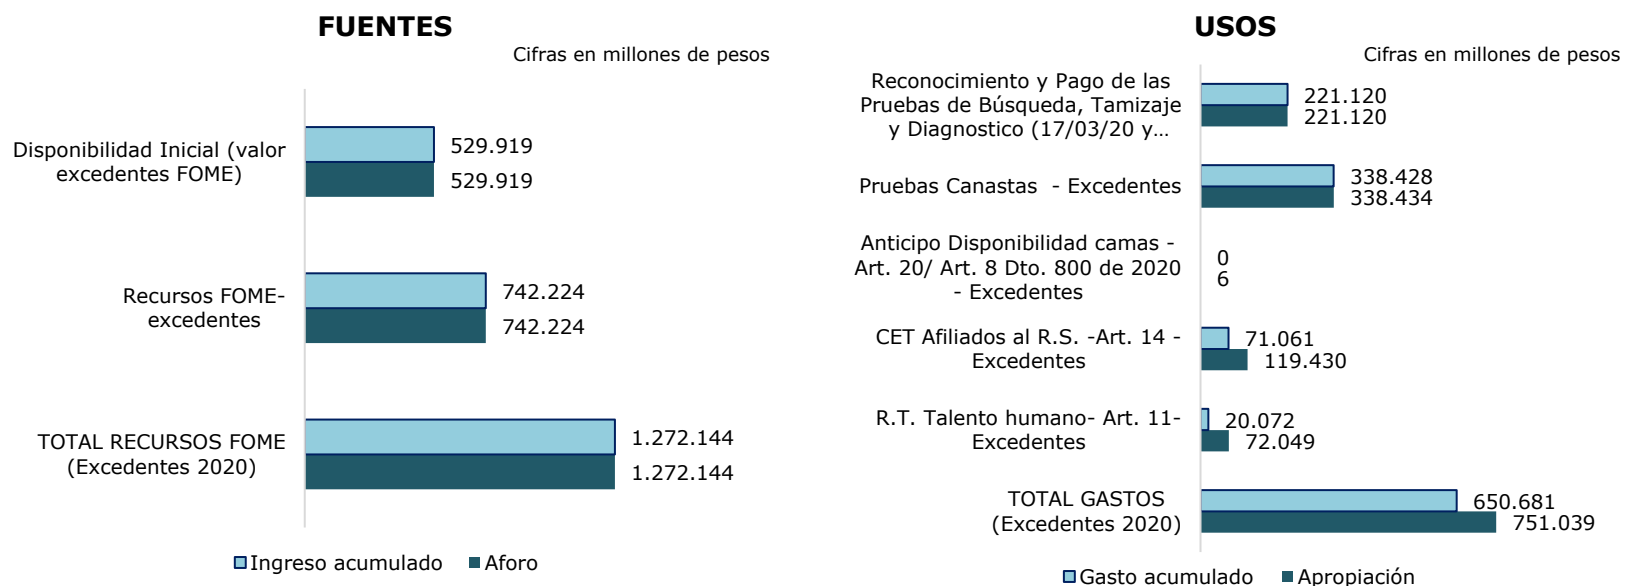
FUENTES

Cifras en millones de pesos

Disponibilidad Inicial (valor excedentes FOME)

529.919

529.919

Recursos FOME-excedentes

742.224

742.224

TOTAL RECURSOS FOME (Excedentes 2020)

1.272.144

1.272.144

Ingreso acumulado Aforo

USOS

Cifras en millones de pesos

Reconocimiento y Pago de las Pruebas de Búsqueda, Tamizaje y Diagnostico (17/03/20 y…

221.120

221.120

Pruebas Canastas - Excedentes

338.428

338.434

Anticipo Disponibilidad camas - Art. 20/ Art. 8 Dto. 800 de 2020 - Excedentes

0

6

CET Afiliados al R.S. -Art. 14 - Excedentes

71.061

119.430

R.T. Talento humano- Art. 11- Excedentes

20.072

72.049

TOTAL GASTOS (Excedentes 2020)

650.681

751.039

Gasto acumulado Apropiación